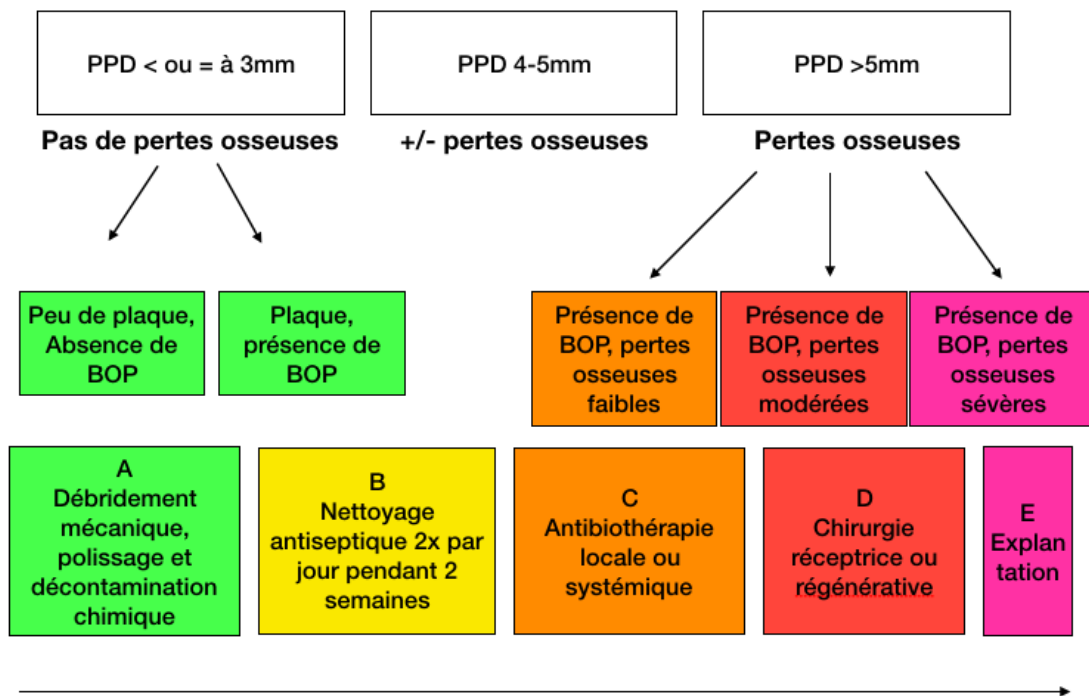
PPD < ou = à 3mm

PPD 4-5mm

PPD >5mm

Pas de pertes osseuses

+/- pertes osseuses

Pertes osseuses

Peu de plaque, Absence de BOP

Plaque, présence de BOP

Présence de BOP, pertes osseuses faibles

Présence de BOP, pertes osseuses modérées

Présence de BOP, pertes osseuses sévères

A
Débridement mécanique, polissage et décontamination chimique

B
Nettoyage antiseptique 2x par jour pendant 2 semaines

C
Antibiothérapie locale ou systémique

D
Chirurgie réceptrice ou régénérative

E
Explan tation